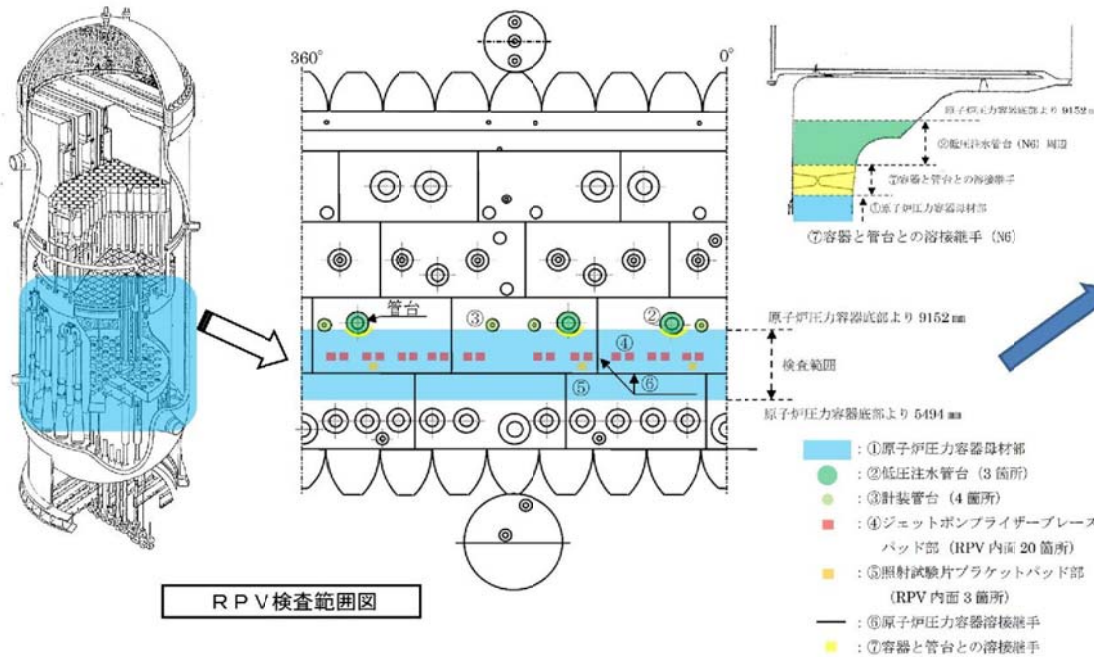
360°

0°

原子炉圧力容器底部より 9152mm

②低圧注水管台（N6）周辺

⑦容器と管台との溶接継手

①原子炉圧力容器母材部

⑦容器と管台との溶接継手（N6）

管台

③

②

④

⑤

⑥

原子炉圧力容器底部より 9152 mm

検査範囲

原子炉圧力容器底部より 5494 mm

：①原子炉圧力容器母材部

：②低圧注水管台（3 箇所）

：③計装管台（4 箇所）

：④ジェットポンプライザーブレース パッド部（RPV 内面 20 箇所）

：⑤照射試験片ブラケットパッド部（RPV 内面 3 箇所）

：⑥原子炉圧力容器溶接継手

：⑦容器と管台との溶接継手

ＲＰＶ検査範囲図